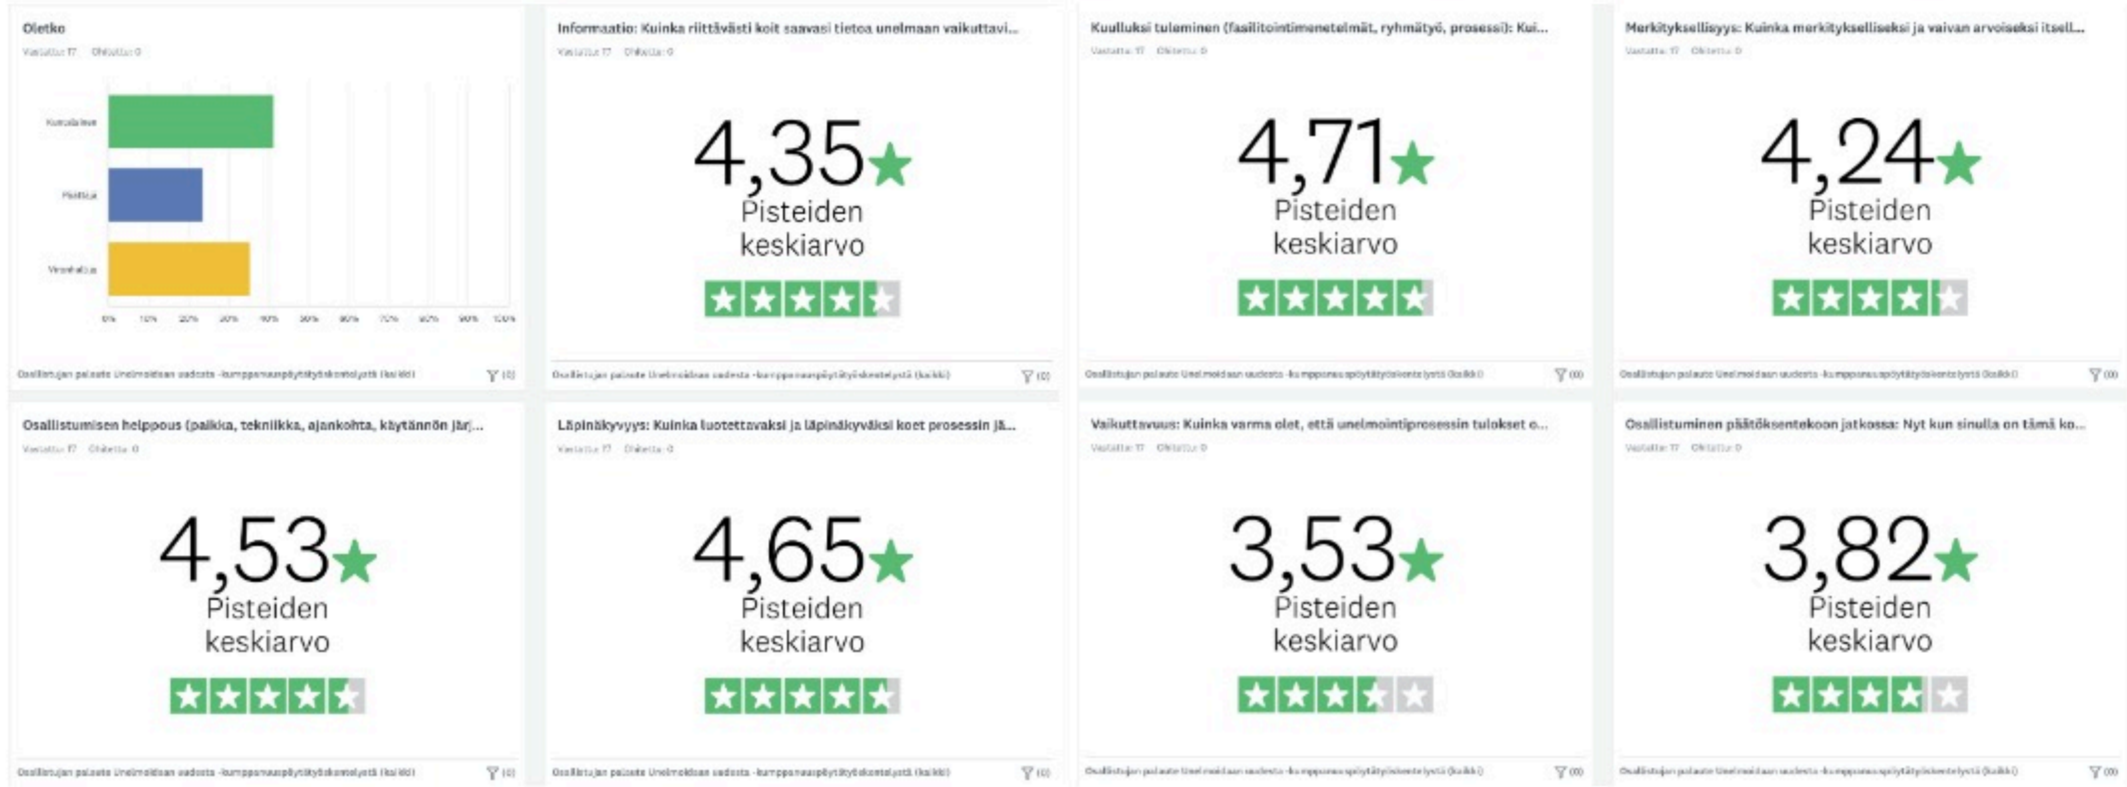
Oletko
Vastattu: 17 Ohitettu: 0

Kuntalainen
Päättäjä
Viranhaltija

0% 10% 20% 30% 40% 50% 60% 70% 80% 90% 100%

Osallistujan palaute Unelmoidaan uudesta -kumppanuuspöytätyöskentelystä (kaikki)

Informaatio: Kuinka riittävästi koit saavasi tietoa unelmaan vaikuttavi...
Vastattu: 17 Ohitettu: 0

4,35
Pisteiden keskiarvo

Osallistujan palaute Unelmoidaan uudesta -kumppanuuspöytätyöskentelystä (kaikki)

Kuulluksi tuleminen (fasilitointimenetelmät, ryhmätyö, prosessi): Kui...
Vastattu: 17 Ohitettu: 0

4,71
Pisteiden keskiarvo

Osallistujan palaute Unelmoidaan uudesta -kumppanuuspöytätyöskentelystä (kaikki)

Merkityksellisyys: Kuinka merkitykselliseksi ja vaivan arvoiseksi itsell...
Vastattu: 17 Ohitettu: 0

4,24
Pisteiden keskiarvo

Osallistujan palaute Unelmoidaan uudesta -kumppanuuspöytätyöskentelystä (kaikki)

Osallistumisen helppous (paikka, tekniikka, ajankohta, käytännön järj...
Vastattu: 17 Ohitettu: 0

4,53
Pisteiden keskiarvo

Osallistujan palaute Unelmoidaan uudesta -kumppanuuspöytätyöskentelystä (kaikki)

Läpinäkyvyys: Kuinka luotettavaksi ja läpinäkyväksi koet prosessin jä...
Vastattu: 17 Ohitettu: 0

4,65
Pisteiden keskiarvo

Osallistujan palaute Unelmoidaan uudesta -kumppanuuspöytätyöskentelystä (kaikki)

Vaikuttavuus: Kuinka varma olet, että unelmointiprosessin tulokset o...
Vastattu: 17 Ohitettu: 0

3,53
Pisteiden keskiarvo

Osallistujan palaute Unelmoidaan uudesta -kumppanuuspöytätyöskentelystä (kaikki)

Osallistuminen päätöksentekoon jatkossa: Nyt kun sinulla on tämä ko...
Vastattu: 17 Ohitettu: 0

3,82
Pisteiden keskiarvo

Osallistujan palaute Unelmoidaan uudesta -kumppanuuspöytätyöskentelystä (kaikki)